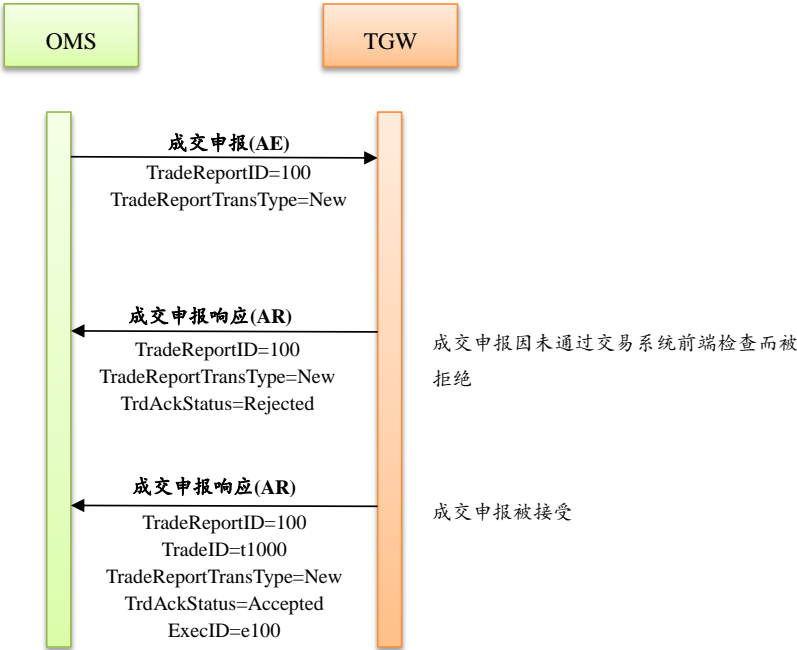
OMS

TGW

成交申报(AE)
TradeReportID=100
TradeReportTransType=New

成交申报响应(AR)
TradeReportID=100
TradeReportTransType=New
TrdAckStatus=Rejected

成交申报因未通过交易系统前端检查而被拒绝

成交申报响应(AR)
TradeReportID=100
TradeID=t1000
TradeReportTransType=New
TrdAckStatus=Accepted
ExecID=e100

成交申报被接受